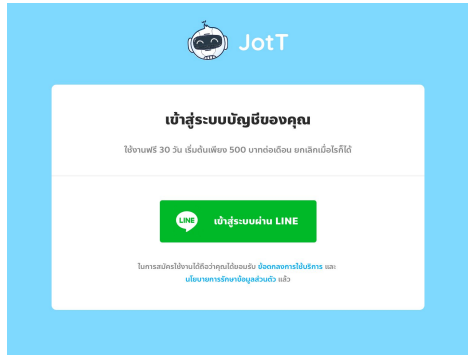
JotT

เข้าสู่ระบบบัญชีของคุณ

ใช้งานฟรี 30 วัน เริ่มต้นเพียง 500 บาทต่อเดือน ยกเลิกเมื่อไรก็ได้

LINE เข้าสู่ระบบผ่าน LINE

ในการสมัครใช้งานให้ถือว่าคุณได้ยอมรับ ข้อตกลงการใช้บริการ และ นโยบายการรักษาข้อมูลส่วนตัว แล้ว